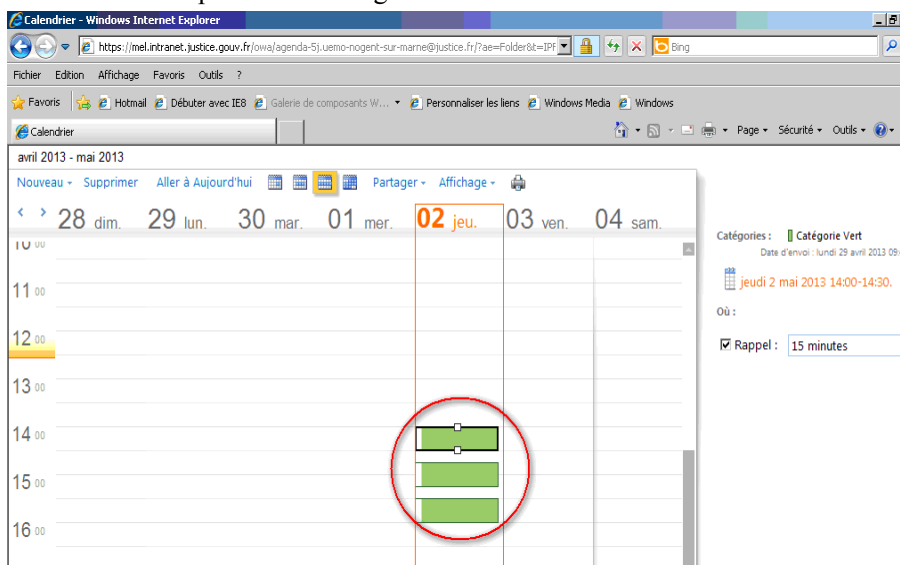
Calendrier - Windows Internet Explorer

https://mel.intranet.justice.gouv.fr/owa/agenda-5j.uemo-nogent-sur-marne@justice.fr/?ae=Folder&t=IPF

Bing

Fichier Edition Affichage Favoris Outils ?

Favoris Hotmail Débuter avec IE8 Galerie de composants W... Personnaliser les liens Windows Media Windows

Calendrier

Page Sécurité Outils

avril 2013 - mai 2013

Nouveau Supprimer Aller à Aujourd'hui Partager Affichage

28 dim. 29 lun. 30 mar. 01 mer. 02 jeu. 03 ven. 04 sam.

10 00

11 00

12 00

13 00

14 00

15 00

16 00

Catégories : Catégorie Vert

Date d'envoi : lundi 29 avril 2013 09

jeudi 2 mai 2013 14:00-14:30.

Où :

Rappel : 15 minutes